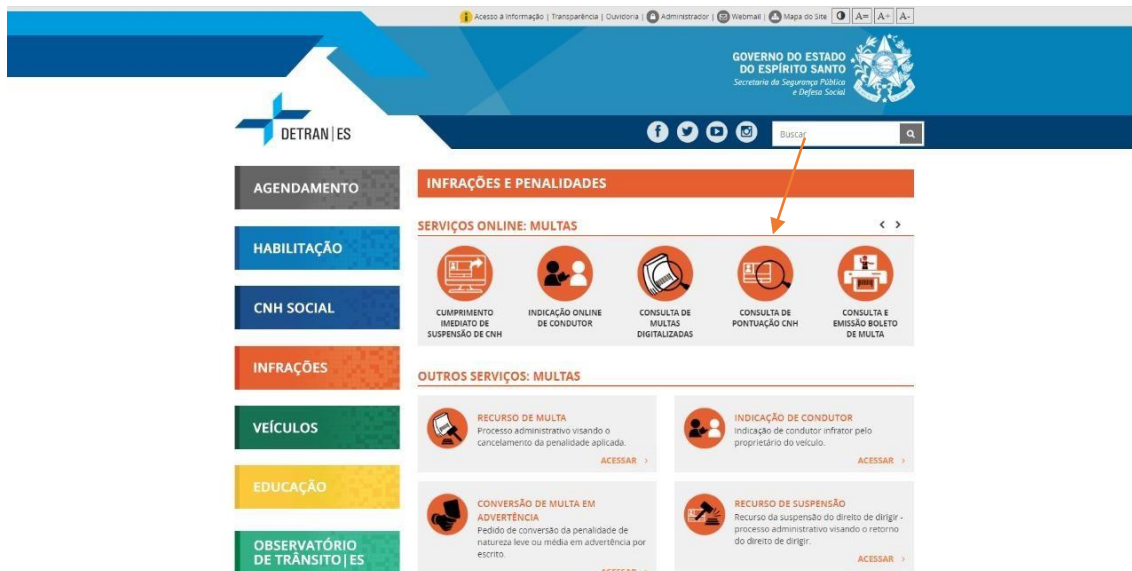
Acesso à Informação | Transparência | Ouvidoria | Administrador | Webmail | Mapa do Site | A= | A+ | A-

GOVERNO DO ESTADO DO ESPÍRITO SANTO
Secretaria da Segurança Pública e Defesa Social

DETRAN | ES

Buscar

AGENDAMENTO

HABILITAÇÃO

CNH SOCIAL

INFRAÇÕES

VEÍCULOS

EDUCAÇÃO

OBSERVATÓRIO DE TRÂNSITO | ES

INFRAÇÕES E PENALIDADES

SERVIÇOS ONLINE: MULTAS

CUMPRIMENTO IMEDIATO DE SUSPENSÃO DE CNH

INDICAÇÃO ONLINE DE CONDUTOR

CONSULTA DE MULTAS DIGITALIZADAS

CONSULTA DE PONTUAÇÃO CNH

CONSULTA E EMISSÃO BOLETO DE MULTA

OUTROS SERVIÇOS: MULTAS

RECURSO DE MULTA
Processo administrativo visando o cancelamento da penalidade aplicada.
ACESSAR

INDICAÇÃO DE CONDUTOR
Indicação de condutor infrator pelo proprietário do veículo.
ACESSAR

CONVERSÃO DE MULTA EM ADVERTÊNCIA
Pedido de conversão da penalidade de natureza leve ou média em advertência por escrito.
ACESSAR

RECURSO DE SUSPENSÃO
Recurso da suspensão do direito de dirigir - processo administrativo visando o retorno do direito de dirigir.
ACESSAR